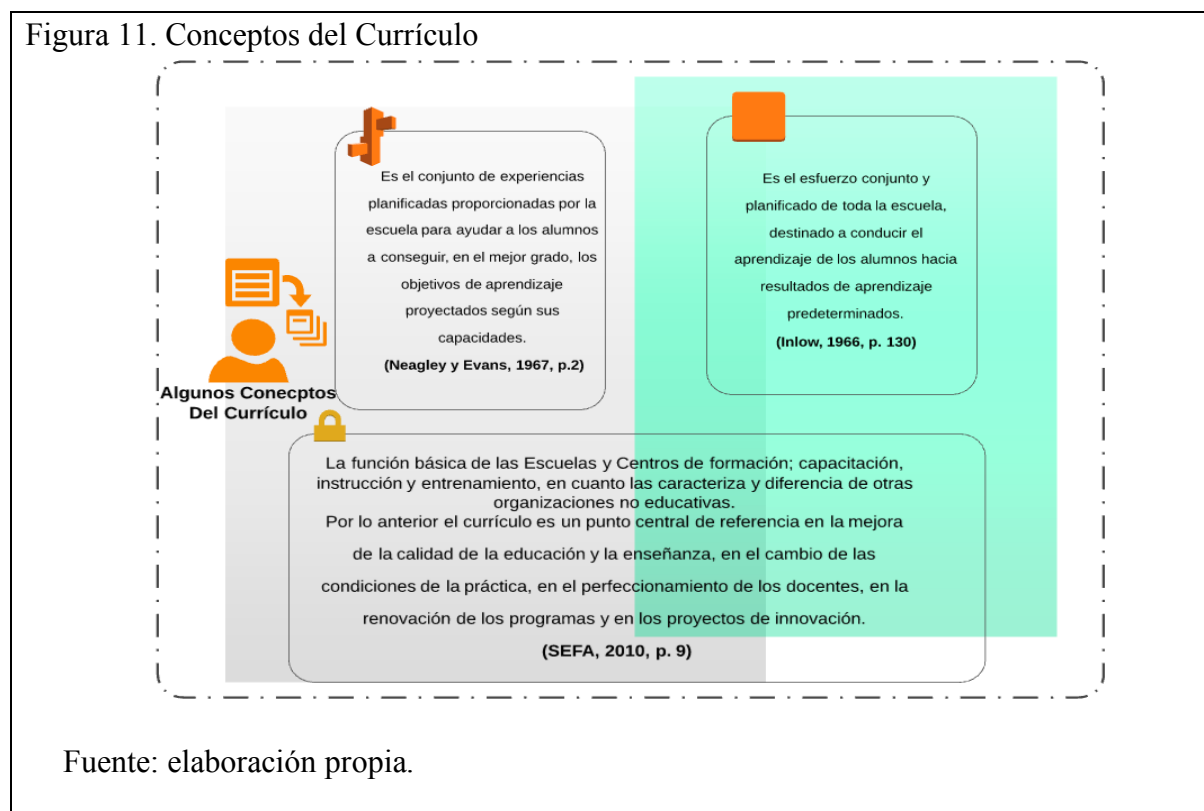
Figura 11. Conceptos del Currículo

Es el conjunto de experiencias planificadas proporcionadas por la escuela para ayudar a los alumnos a conseguir, en el mejor grado, los objetivos de aprendizaje proyectados según sus capacidades.
(Neagley y Evans, 1967, p.2)

Es el esfuerzo conjunto y planificado de toda la escuela, destinado a conducir el aprendizaje de los alumnos hacia resultados de aprendizaje predeterminados.
(Inlow, 1966, p. 130)

Algunos Conecptos Del Currículo

La función básica de las Escuelas y Centros de formación; capacitación, instrucción y entrenamiento, en cuanto las caracteriza y diferencia de otras organizaciones no educativas.
Por lo anterior el currículo es un punto central de referencia en la mejora de la calidad de la educación y la enseñanza, en el cambio de las condiciones de la práctica, en el perfeccionamiento de los docentes, en la renovación de los programas y en los proyectos de innovación.
(SEFA, 2010, p. 9)

Fuente: elaboración propia.